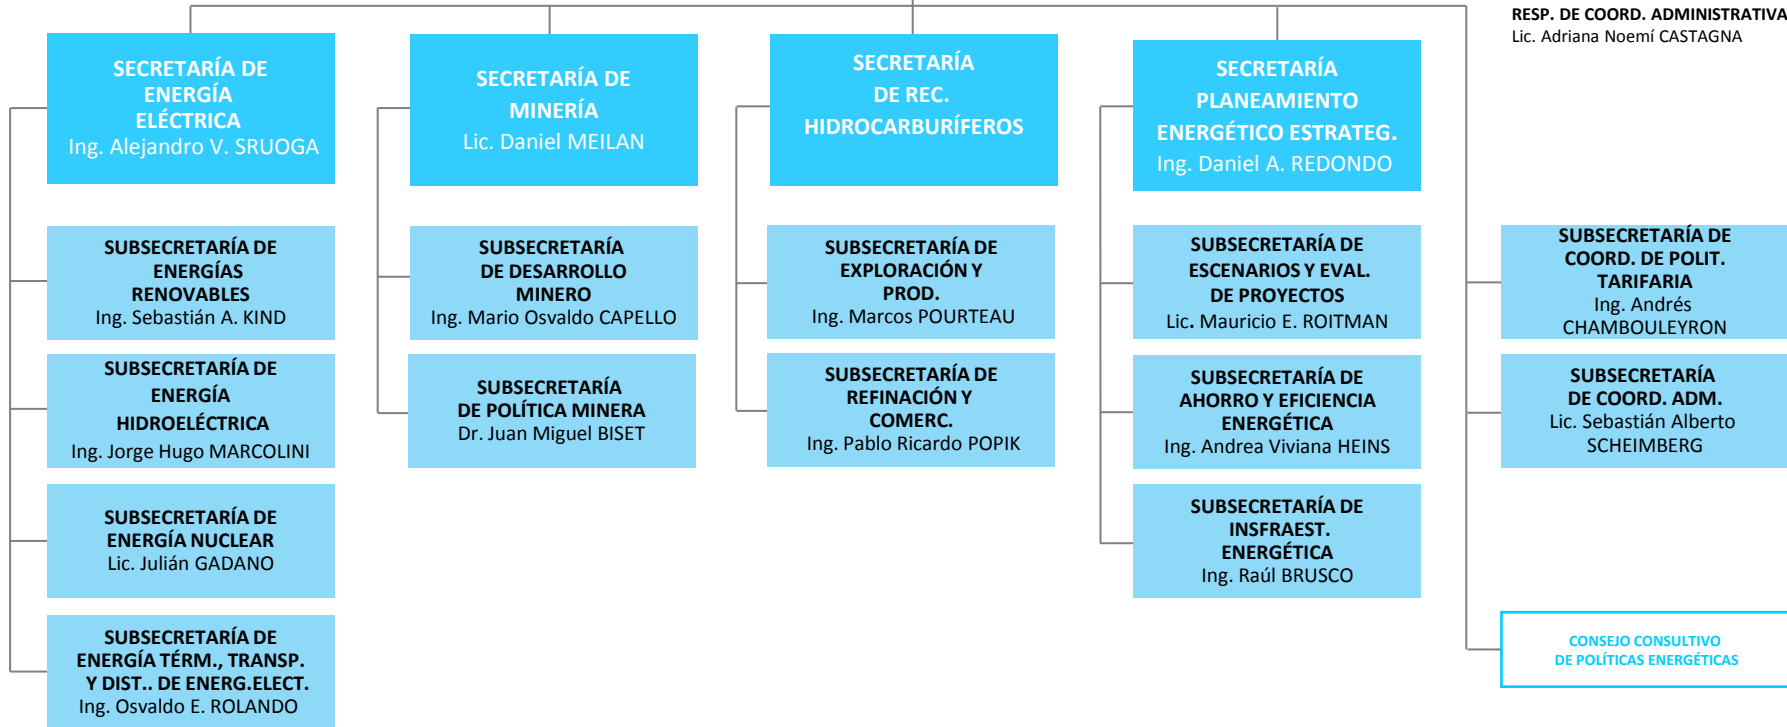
RESP. DE COORD. ADMINISTRATIVA
Lic. Adriana Noemí CASTAGNA

SECRETARÍA DE ENERGÍA ELÉCTRICA
Ing. Alejandro V. SRUOGA

SUBSECRETARÍA DE ENERGÍAS RENOVABLES
Ing. Sebastián A. KIND

SUBSECRETARÍA DE ENERGÍA HIDROELÉCTRICA
Ing. Jorge Hugo MARCOLINI

SUBSECRETARÍA DE ENERGÍA NUCLEAR
Lic. Julián GADANO

SUBSECRETARÍA DE ENERGÍA TÉRM., TRANSP. Y DIST.. DE ENERG.ELECT.
Ing. Osvaldo E. ROLANDO

SECRETARÍA DE MINERÍA
Lic. Daniel MEILAN

SUBSECRETARÍA DE DESARROLLO MINERO
Ing. Mario Osvaldo CAPELLO

SUBSECRETARÍA DE POLÍTICA MINERA
Dr. Juan Miguel BISET

SECRETARÍA DE REC. HIDROCARBURÍFEROS

SUBSECRETARÍA DE EXPLORACIÓN Y PROD.
Ing. Marcos POURTEAU

SUBSECRETARÍA DE REFINACIÓN Y COMERC.
Ing. Pablo Ricardo POPIK

SECRETARÍA PLANEAMIENTO ENERGÉTICO ESTRATEG.
Ing. Daniel A. REDONDO

SUBSECRETARÍA DE ESCENARIOS Y EVAL. DE PROYECTOS
Lic. Mauricio E. ROITMAN

SUBSECRETARÍA DE AHORRO Y EFICIENCIA ENERGÉTICA
Ing. Andrea Viviana HEINS

SUBSECRETARÍA DE INSFRAEST. ENERGÉTICA
Ing. Raúl BRUSCO

SUBSECRETARÍA DE COORD. DE POLIT. TARIFARIA
Ing. Andrés CHAMBOULEYRON

SUBSECRETARÍA DE COORD. ADM.
Lic. Sebastián Alberto SCHEIMBERG

CONSEJO CONSULTIVO DE POLÍTICAS ENERGÉTICAS